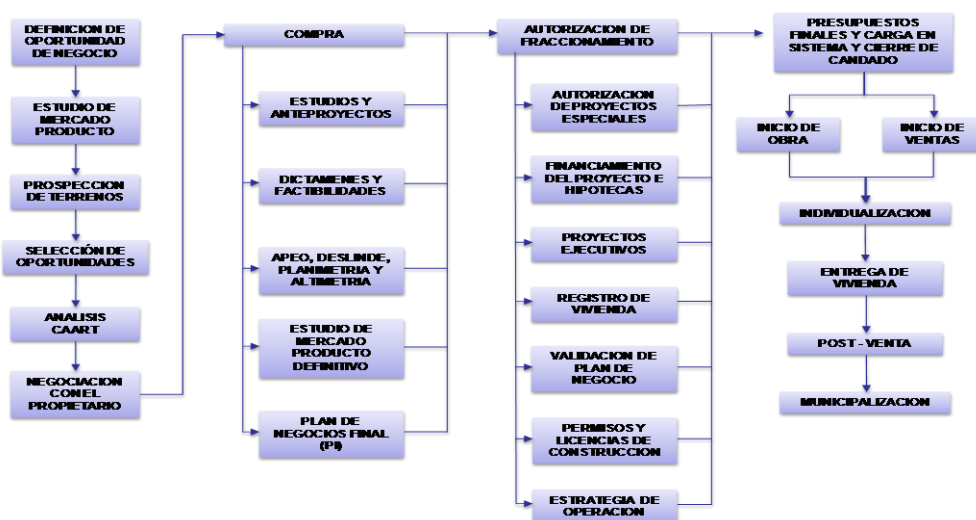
DEFINICION DE OPORTUNIDAD DE NEGOCIO

ESTUDIO DE MERCADO PRODUCTO

PROSPECCION DE TERRENOS

SELECCIÓN DE OPORTUNIDADES

ANALISIS CAART

NEGOCIACION CON EL PROPIETARIO

COMPRA

ESTUDIOS Y ANTEPROYECTOS

DICTAMENES Y FACTIBILIDADES

APEO, DESLINDE, PLANIMETRIA Y ALTIMETRIA

ESTUDIO DE MERCADO PRODUCTO DEFINITIVO

PLAN DE NEGOCIOS FINAL (PI)

AUTORIZACION DE FRACCIONAMIENTO

AUTORIZACION DE PROYECTOS ESPECIALES

FINANCIAMIENTO DEL PROYECTO E HIPOTECAS

PROYECTOS EJECUTIVOS

REGISTRO DE VIVIENDA

VALIDACION DE PLAN DE NEGOCIO

PERMISOS Y LICENCIAS DE CONSTRUCCION

ESTRATEGIA DE OPERACION

PRESUPUESTOS FINALES Y CARGA EN SISTEMA Y CIERRE DE CANDADO

INICIO DE OBRA

INICIO DE VENTAS

INDIVIDUALIZACION

ENTREGA DE VIVIENDA

POST - VENTA

MUNICIPALIZACION